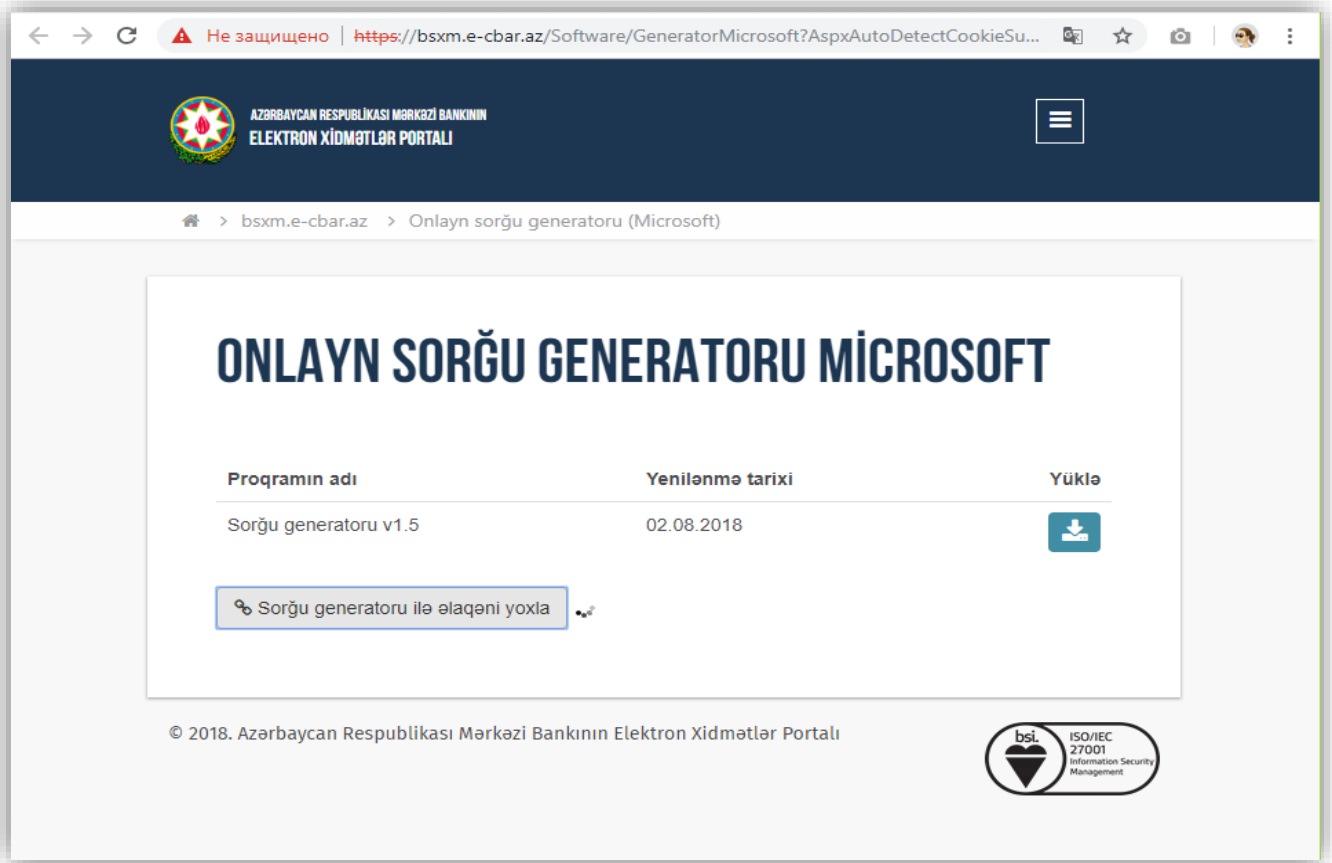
Не защищено | https://bsxm.e-cbar.az/Software/GeneratorMicrosoft?AspxAutoDetectCookieSu...

AZƏRBAYCAN RESPUBLİKASI MƏRKƏZİ BANKININ
ELEKTRON XİDMƏTLƏR PORTALI

bsxm.e-cbar.az > Onlayn sorğu generatoru (Microsoft)

ONLAYN SORĞU GENERATORU MİCROSOFT

| Proqramın adı | Yenilənmə tarixi | Yüklə |
|---|---|---|
| Sorğu generatoru v1.5 | 02.08.2018 | |

Sorğu generatoru ilə əlaqəni yoxla

© 2018. Azərbaycan Respublikası Mərkəzi Bankının Elektron Xidmətlər Portalı

bsi. ISO/IEC 27001 Information Security Management